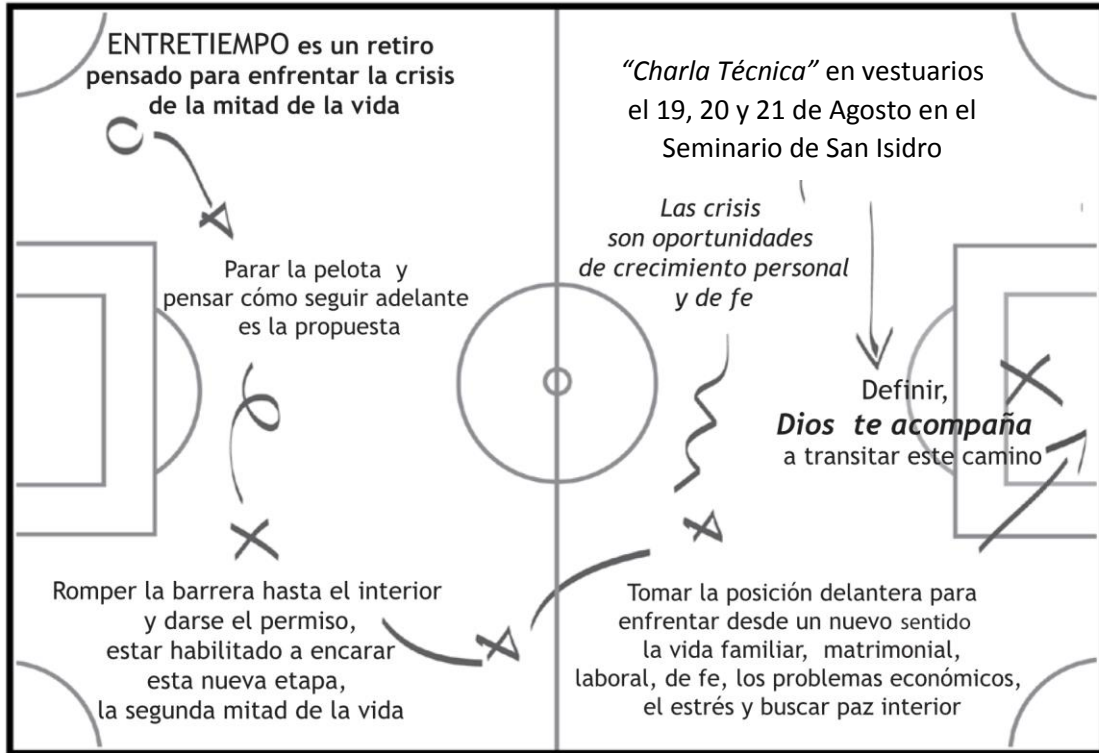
ENTRETIEMPO es un retiro pensado para enfrentar la crisis de la mitad de la vida

Parar la pelota y pensar cómo seguir adelante es la propuesta

Romper la barrera hasta el interior y darse el permiso, estar habilitado a encarar esta nueva etapa, la segunda mitad de la vida

*"Charla Técnica"* en vestuarios el 19, 20 y 21 de Agosto en el Seminario de San Isidro

*Las crisis son oportunidades de crecimiento personal y de fe*

Definir, ***Dios te acompaña*** a transitar este camino

Tomar la posición delantera para enfrentar desde un nuevo sentido la vida familiar, matrimonial, laboral, de fe, los problemas económicos, el estrés y buscar paz interior